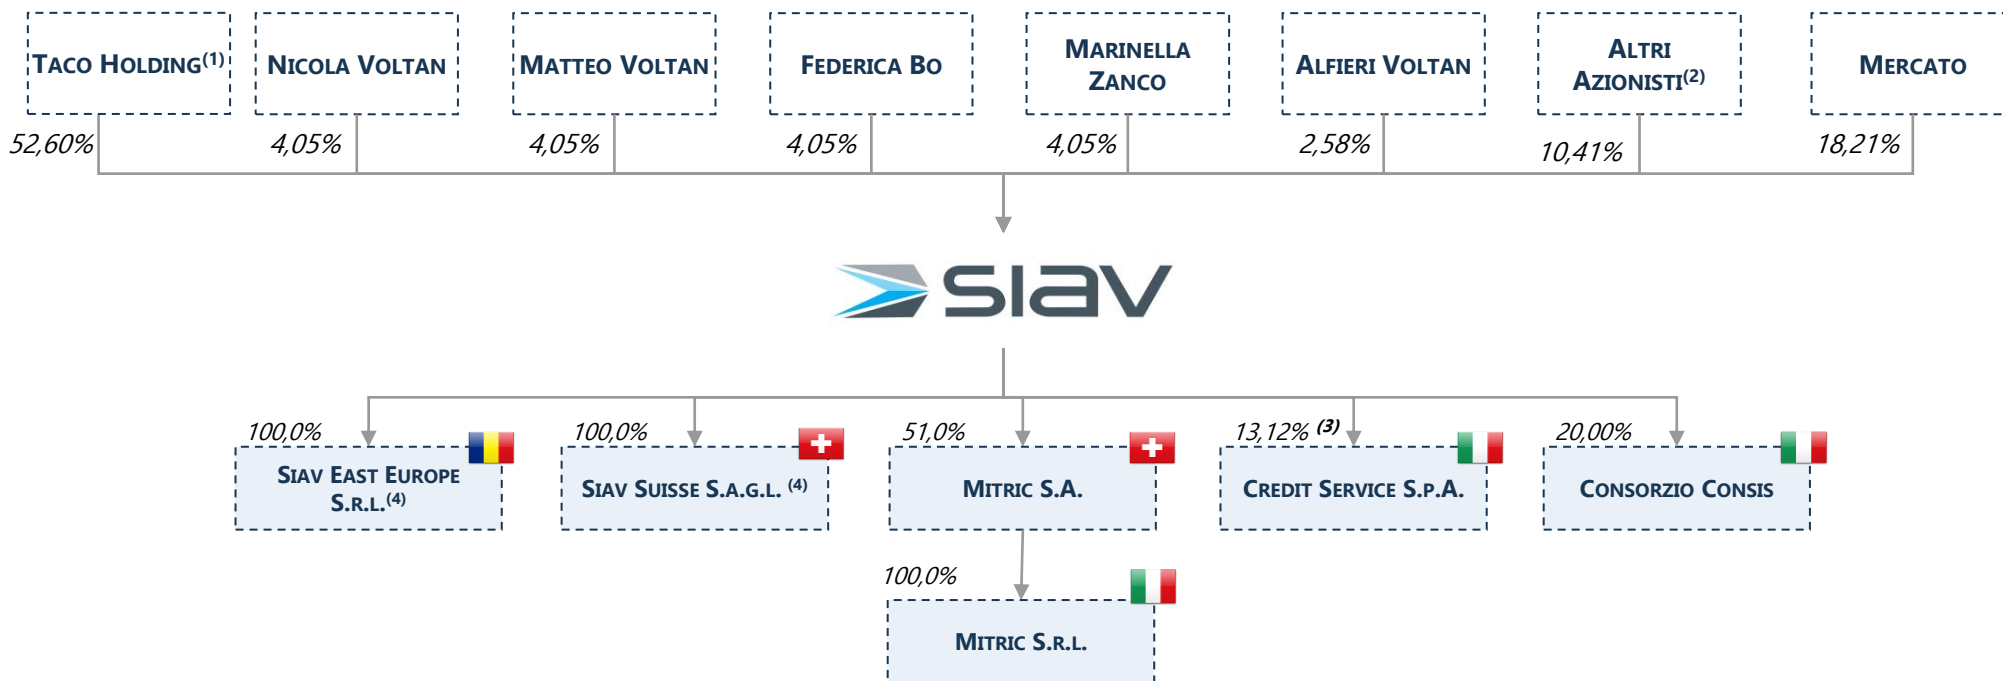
Taco Holding$^{(1)}$

Nicola Voltan

Matteo Voltan

Federica Bo

Marinella Zanco

Alfieri Voltan

Altri Azionisti$^{(2)}$

Mercato

52,60%

4,05%

4,05%

4,05%

4,05%

2,58%

10,41%

18,21%

siav

100,0%

Siav East Europe S.r.l.$^{(4)}$

100,0%

Siav Suisse S.a.g.l. $^{(4)}$

51,0%

Mitric S.A.

13,12% $^{(3)}$

Credit Service S.p.A.

20,00%

Consorzio Consis

100,0%

Mitric S.r.l.